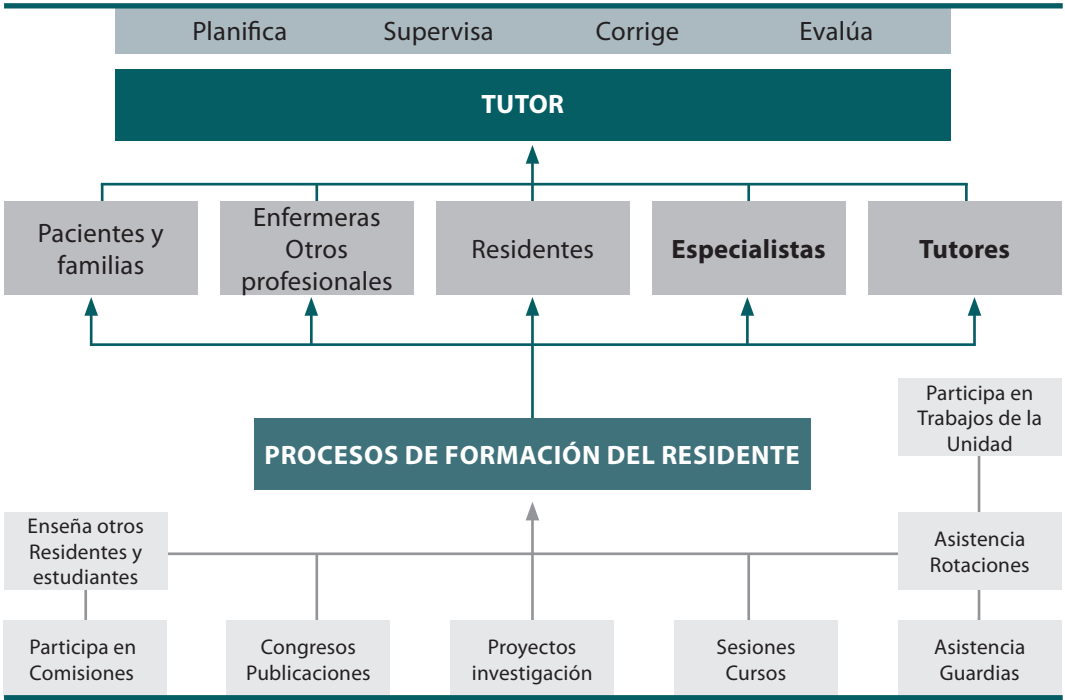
Planifica Supervisa Corrige Evalúa

TUTOR

Pacientes y familias

Enfermeras Otros profesionales

Residentes

**Especialistas**

**Tutores**

Participa en Trabajos de la Unidad

PROCESOS DE FORMACIÓN DEL RESIDENTE

Enseña otros Residentes y estudiantes

Asistencia Rotaciones

Participa en Comisiones

Congresos Publicaciones

Proyectos investigación

Sesiones Cursos

Asistencia Guardias